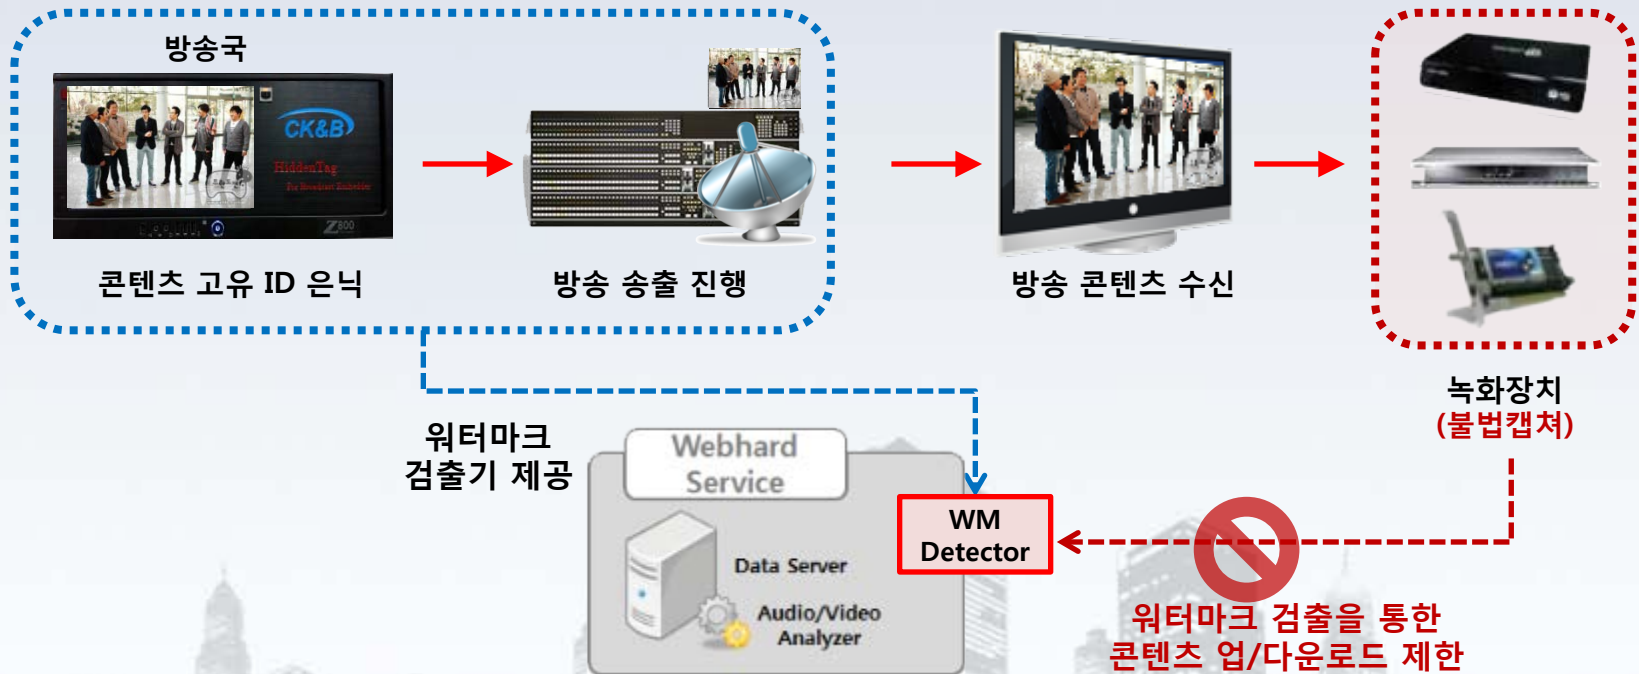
방송국

CK&B
HiddenTag
For Broadcast Embedder
Z800

콘텐츠 고유 ID 은닉

방송 송출 진행

방송 콘텐츠 수신

녹화장치
(불법캡쳐)

워터마크
검출기 제공

Webhard
Service

Data Server

Audio/Video
Analyzer

WM
Detector

워터마크 검출을 통한
콘텐츠 업/다운로드 제한